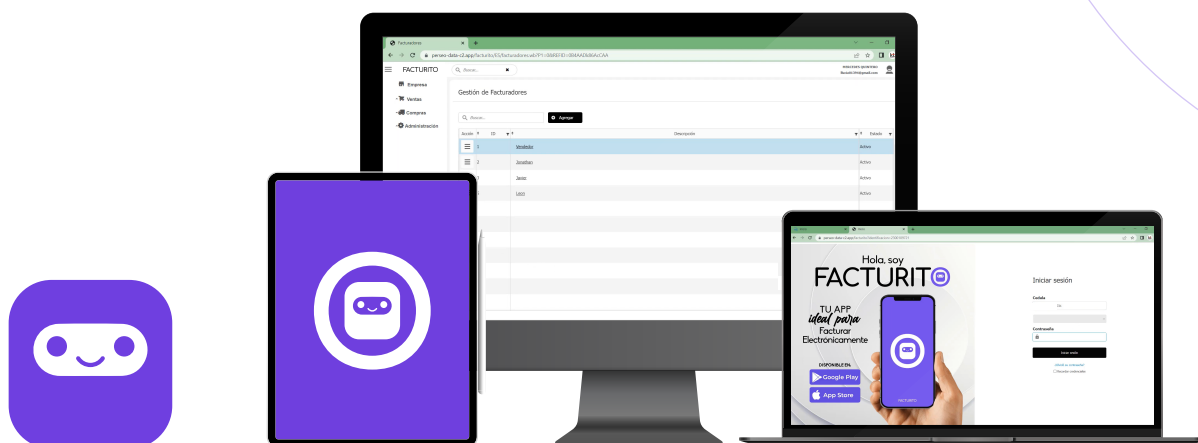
Facturadores

FACTURITO

Buscar...

Empresa
Ventas
Compras
Administración

Gestión de Facturadores

Buscar...

Agregar

| Acción | ID | Descripción | Estado |
|---|---|---|---|
| | 1 | Vendedor | Activo |
| | 2 | Jonathan | Activo |
| | 3 | Jaren | Activo |
| | 4 | Leon | Activo |

Hola, soy
FACTURITO
TU APP
ideal para
Facturar
Electronicamente

DISPONIBLE EN:
Google Play
App Store

FACTURITO

Iniciar sesión

Cedula

Contraseña

Iniciar sesión

Olvidé mi contraseña
Recordar contraseña